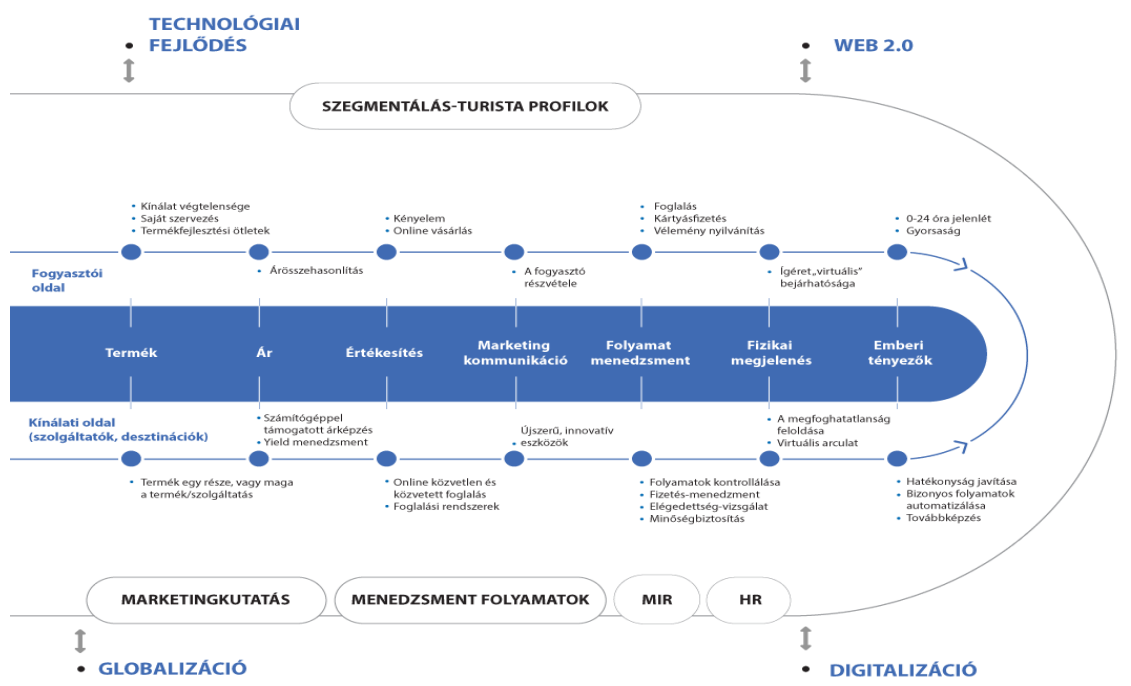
TECHNOLÓGIAI FEJLŐDÉS

WEB 2.0

SZEGMENTÁLÁS-TURISTA PROFILOK

Kínálat végtelensége
Saját szervezés
Termékfejlesztési ötletek

Kényelem
Online vásárlás

Foglalás
Kártyásfizetés
Vélemény nyilvánítás

0-24 óra jelenlét
Gyorsaság

Fogyasztói oldal

Árösszehasonlítás

A fogyasztó részvétele

Ígéret „virtuális" bejárhatósága

Termék

Ár

Értékesítés

Marketing kommunikáció

Folyamat menedzsment

Fizikai megjelenés

Emberi tényezők

Kínálati oldal (szolgáltatók, desztinációk)

Számítógéppel támogatott árképzés
Yield menedzsment

Újszerű, innovatív eszközök

A megfoghatatlanság feloldása
Virtuális arculat

Termék egy része, vagy maga a termék/szolgáltatás

Online közvetlen és közvetett foglalás
Foglalási rendszerek

Folyamatok kontrollálása
Fizetés-menedzment
Elégedettség-vizsgálat
Minőségbiztosítás

Hatékonyság javítása
Bizonyos folyamatok automatizálása
Továbbképzés

MARKETINGKUTATÁS

MENEDZSMENT FOLYAMATOK

MIR

HR

GLOBALIZÁCIÓ

DIGITALIZÁCIÓ